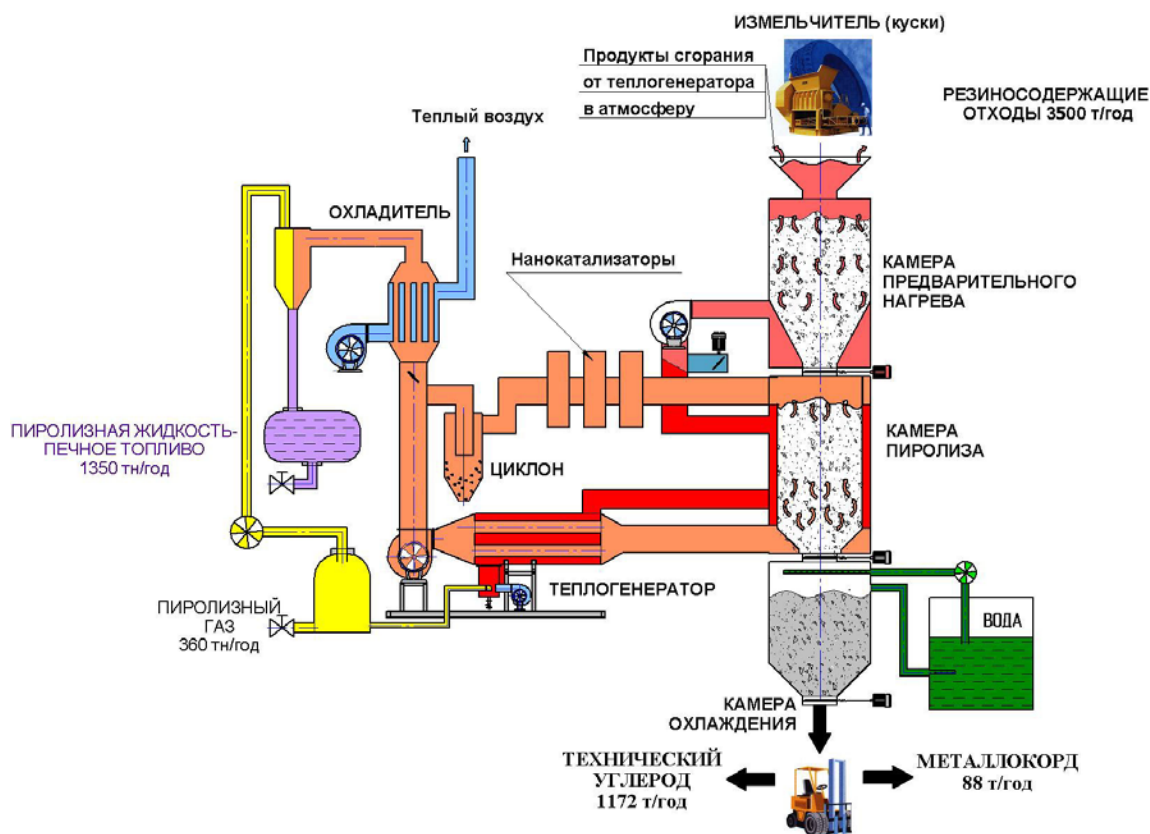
ИЗМЕЛЬЧИТЕЛЬ (куски)

Продукты сгорания от теплогенератора в атмосферу

РЕЗИНОСОДЕРЖАЩИЕ ОТХОДЫ 3500 т/год

Теплый воздух

ОХЛАДИТЕЛЬ

Нанокатализаторы

КАМЕРА ПРЕДВАРИТЕЛЬНОГО НАГРЕВА

ПИРОЛИЗНАЯ ЖИДКОСТЬ-ПЕЧНОЕ ТОПЛИВО 1350 тн/год

ЦИКЛОН

КАМЕРА ПИРОЛИЗА

ТЕПЛОГЕНЕРАТОР

ПИРОЛИЗНЫЙ ГАЗ 360 тн/год

ВОДА

КАМЕРА ОХЛАЖДЕНИЯ

ТЕХНИЧЕСКИЙ УГЛЕРОД 1172 т/год

МЕТАЛЛОКОРД 88 т/год